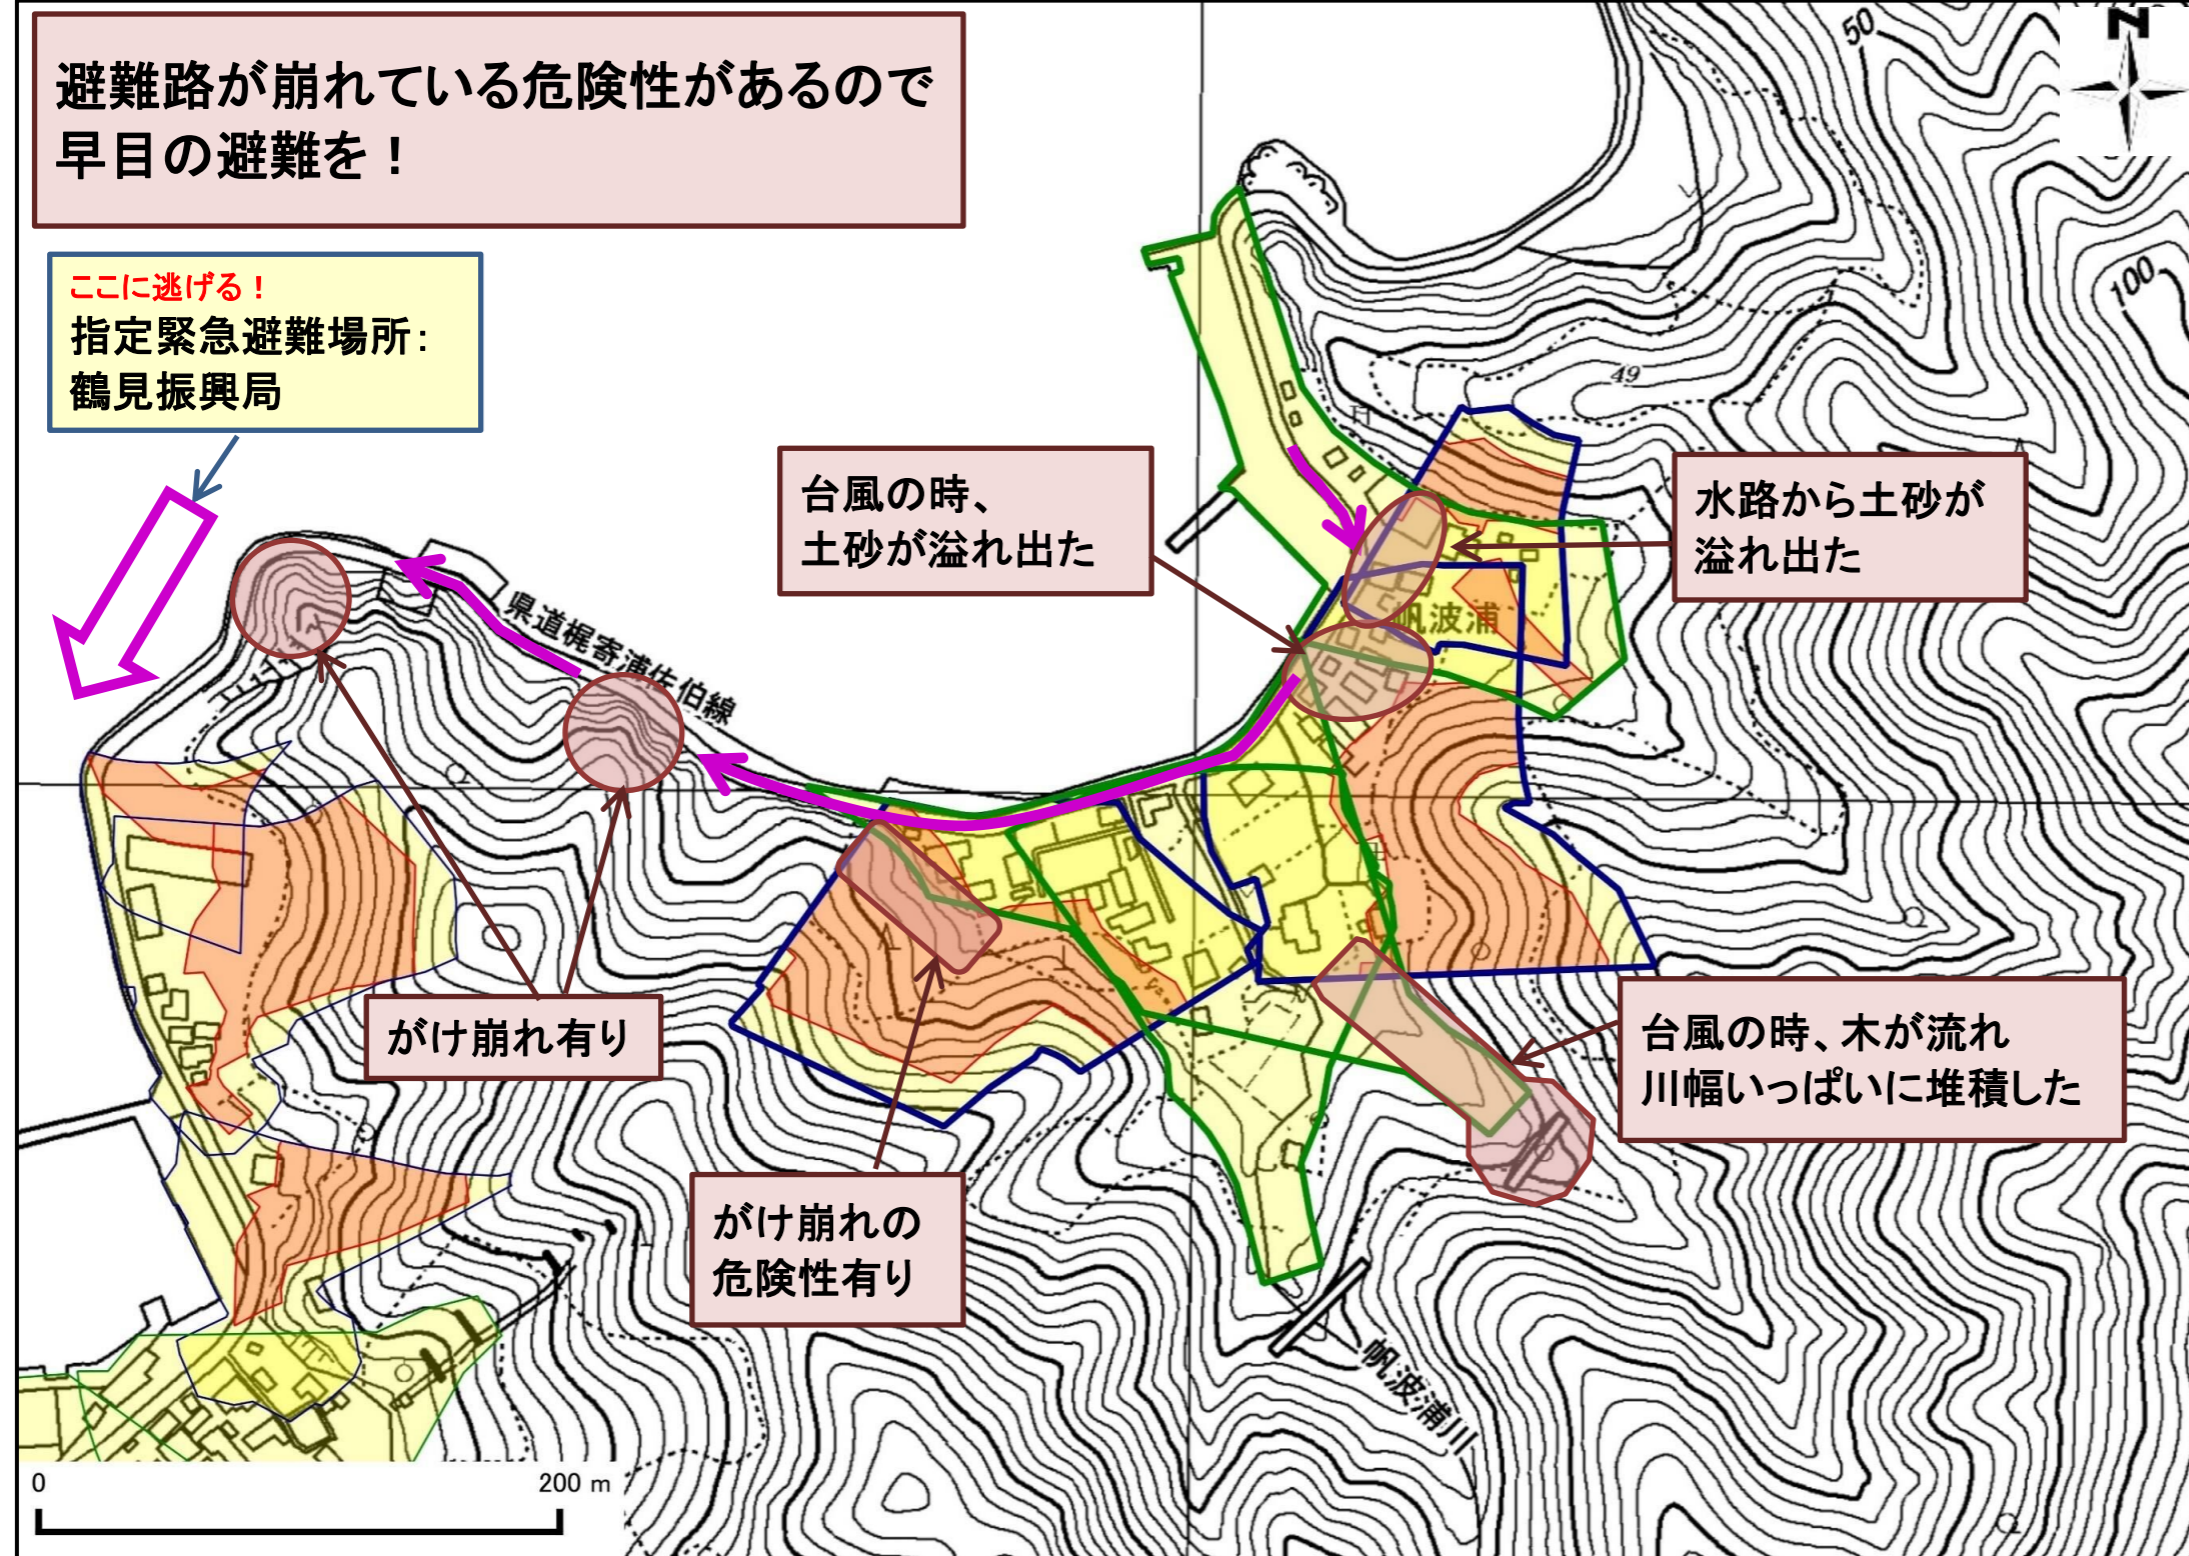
避難路が崩れている危険性があるので
早目の避難を！

ここに逃げる！
指定緊急避難場所：
鶴見振興局

台風の時、
土砂が溢れ出た

水路から土砂が
溢れ出た

県道梶寄浦佐伯線

帆波浦

がけ崩れ有り

がけ崩れの
危険性有り

台風の時、木が流れ
川幅いっぱいに堆積した

帆波浦川

50
100
49

N

0
200 m